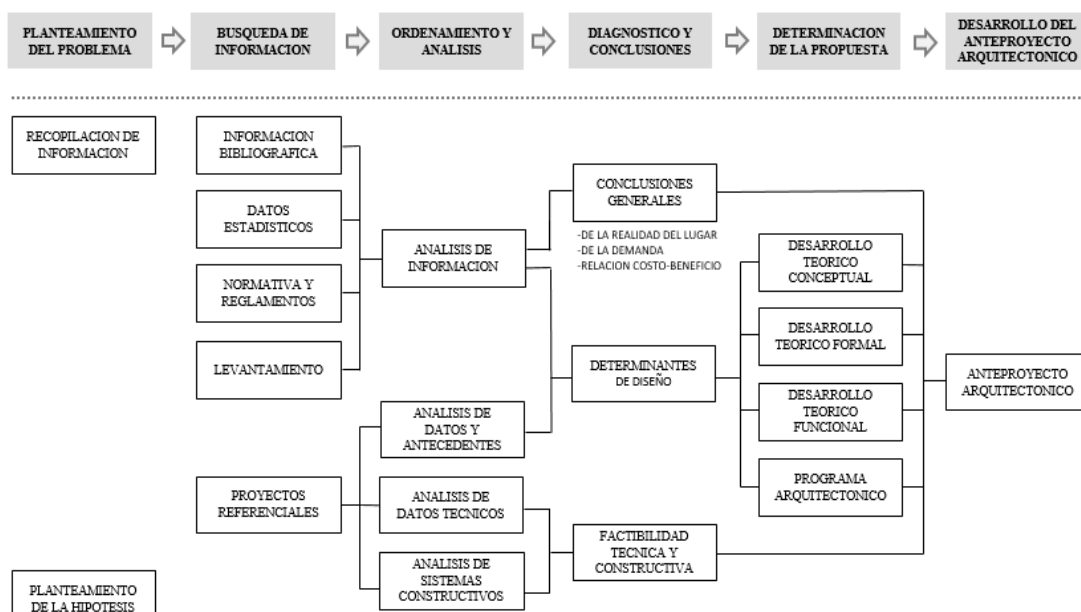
PLANTEAMIENTO DEL PROBLEMA

BUSQUEDA DE INFORMACION

ORDENAMIENTO Y ANALISIS

DIAGNOSTICO Y CONCLUSIONES

DETERMINACION DE LA PROPUESTA

DESARROLLO DEL ANTEPROYECTO ARQUITECTONICO

RECOPILACION DE INFORMACION

INFORMACION BIBLIOGRAFICA

DATOS ESTADISTICOS

NORMATIVA Y REGLAMENTOS

LEVANTAMIENTO

ANALISIS DE INFORMACION

CONCLUSIONES GENERALES

-DE LA REALIDAD DEL LUGAR
-DE LA DEMANDA
-RELACION COSTO-BENEFICIO

DESARROLLO TEORICO CONCEPTUAL

DESARROLLO TEORICO FORMAL

DETERMINANTES DE DISEÑO

DESARROLLO TEORICO FUNCIONAL

ANTEPROYECTO ARQUITECTONICO

ANALISIS DE DATOS Y ANTECEDENTES

PROGRAMA ARQUITECTONICO

PROYECTOS REFERENCIALES

ANALISIS DE DATOS TECNICOS

FACTIBILIDAD TECNICA Y CONSTRUCTIVA

ANALISIS DE SISTEMAS CONSTRUCTIVOS

PLANTEAMIENTO DE LA HIPOTESIS